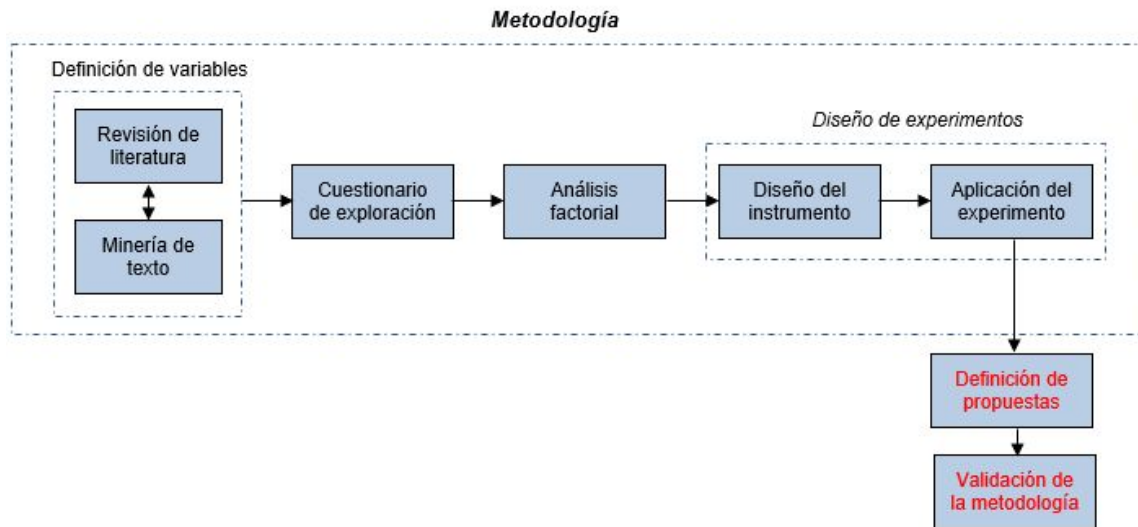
Metodología

Definición de variables

Revisión de literatura

Minería de texto

Cuestionario de exploración

Análisis factorial

Diseño de experimentos

Diseño del instrumento

Aplicación del experimento

Definición de propuestas

Validación de la metodología